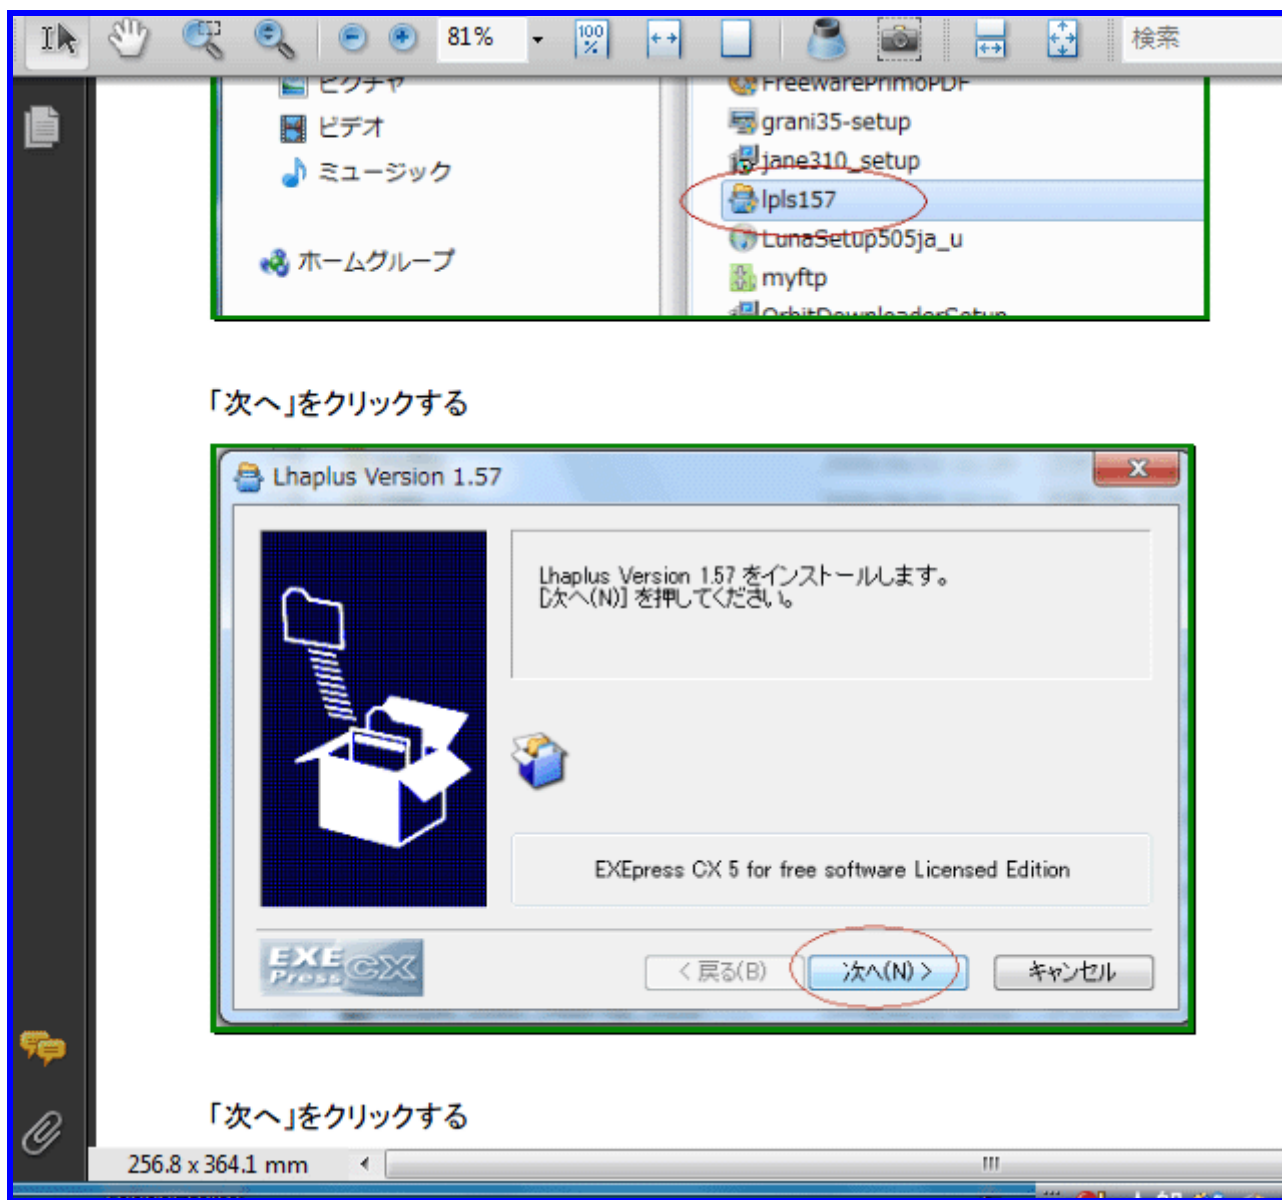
81%

検索

ピクチャ

ビデオ

ミュージック

ホームグループ

FreewarePrimoPDF

grani35-setup

jane310_setup

lpls157

LunaSetup505ja_u

myftp

OrbitDownloaderSetup

「次へ」をクリックする

Lhaplus Version 1.57

Lhaplus Version 1.57 をインストールします。
[次へ(N)] を押してください。

EXEpress CX 5 for free software Licensed Edition

EXE Press CX

< 戻る(B)

次へ(N) >

キャンセル

「次へ」をクリックする

256.8 x 364.1 mm